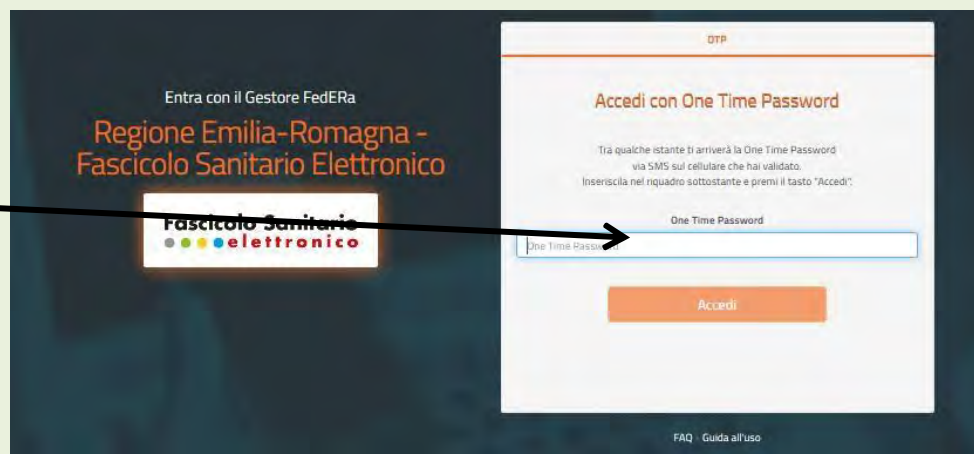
Entra con il Gestore FedERa

Regione Emilia-Romagna - Fascicolo Sanitario Elettronico

Fascicolo Sanitario elettronico

OTP

Accedi con One Time Password

Tra qualche istante ti arriverà la One Time Password via SMS sul cellulare che hai validato. Inseriscila nel riquadro sottostante e premi il tasto "Accedi".

One Time Password

One Time Password

Accedi

FAQ · Guida all'uso